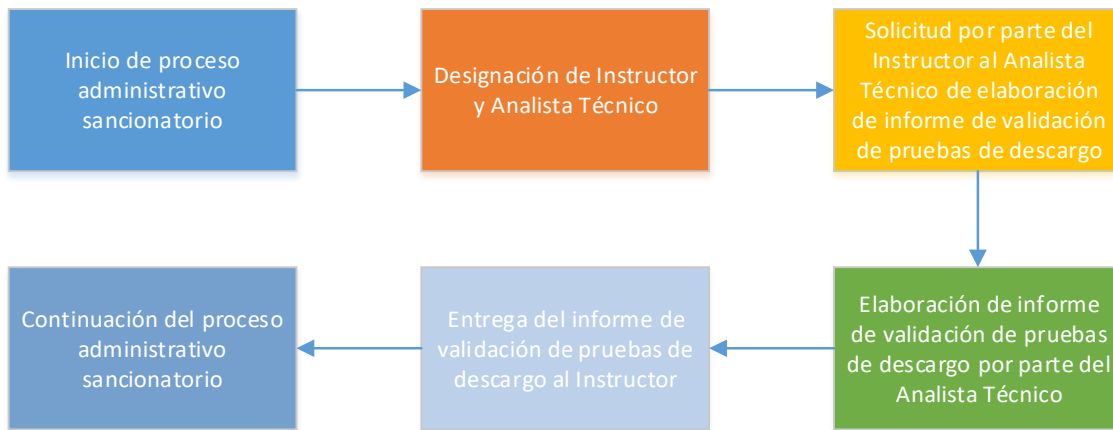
Inicio de proceso administrativo sancionatorio

Designación de Instructor y Analista Técnico

Solicitud por parte del Instructor al Analista Técnico de elaboración de informe de validación de pruebas de descargo

Elaboración de informe de validación de pruebas de descargo por parte del Analista Técnico

Entrega del informe de validación de pruebas de descargo al Instructor

Continuación del proceso administrativo sancionatorio